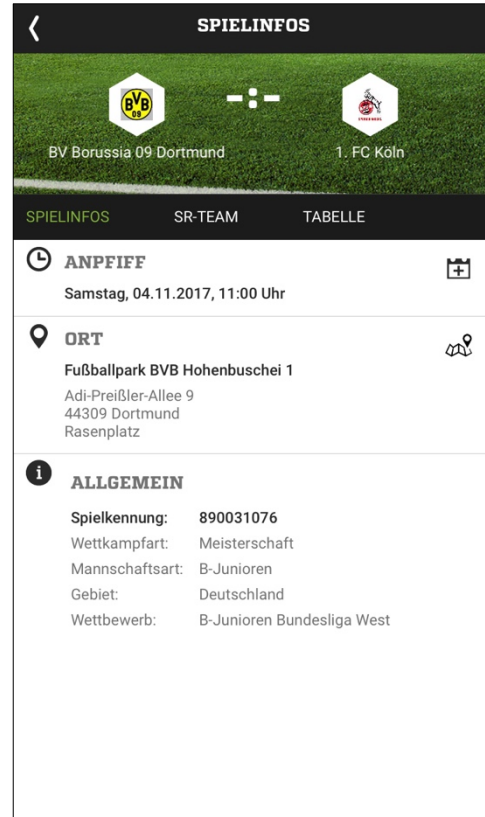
SPIELINFOS

-:-

BV Borussia 09 Dortmund

1. FC Köln

SPIELINFOS SR-TEAM TABELLE

ANPFIFF

Samstag, 04.11.2017, 11:00 Uhr

ORT

Fußballpark BVB Hohenbuschei 1

Adi-Preißler-Allee 9
44309 Dortmund
Rasenplatz

ALLGEMEIN

| | |
|---|---|
| Spielkennung: | 890031076 |
| Wettkampfart: | Meisterschaft |
| Mannschaftsart: | B-Junioren |
| Gebiet: | Deutschland |
| Wettbewerb: | B-Junioren Bundesliga West |